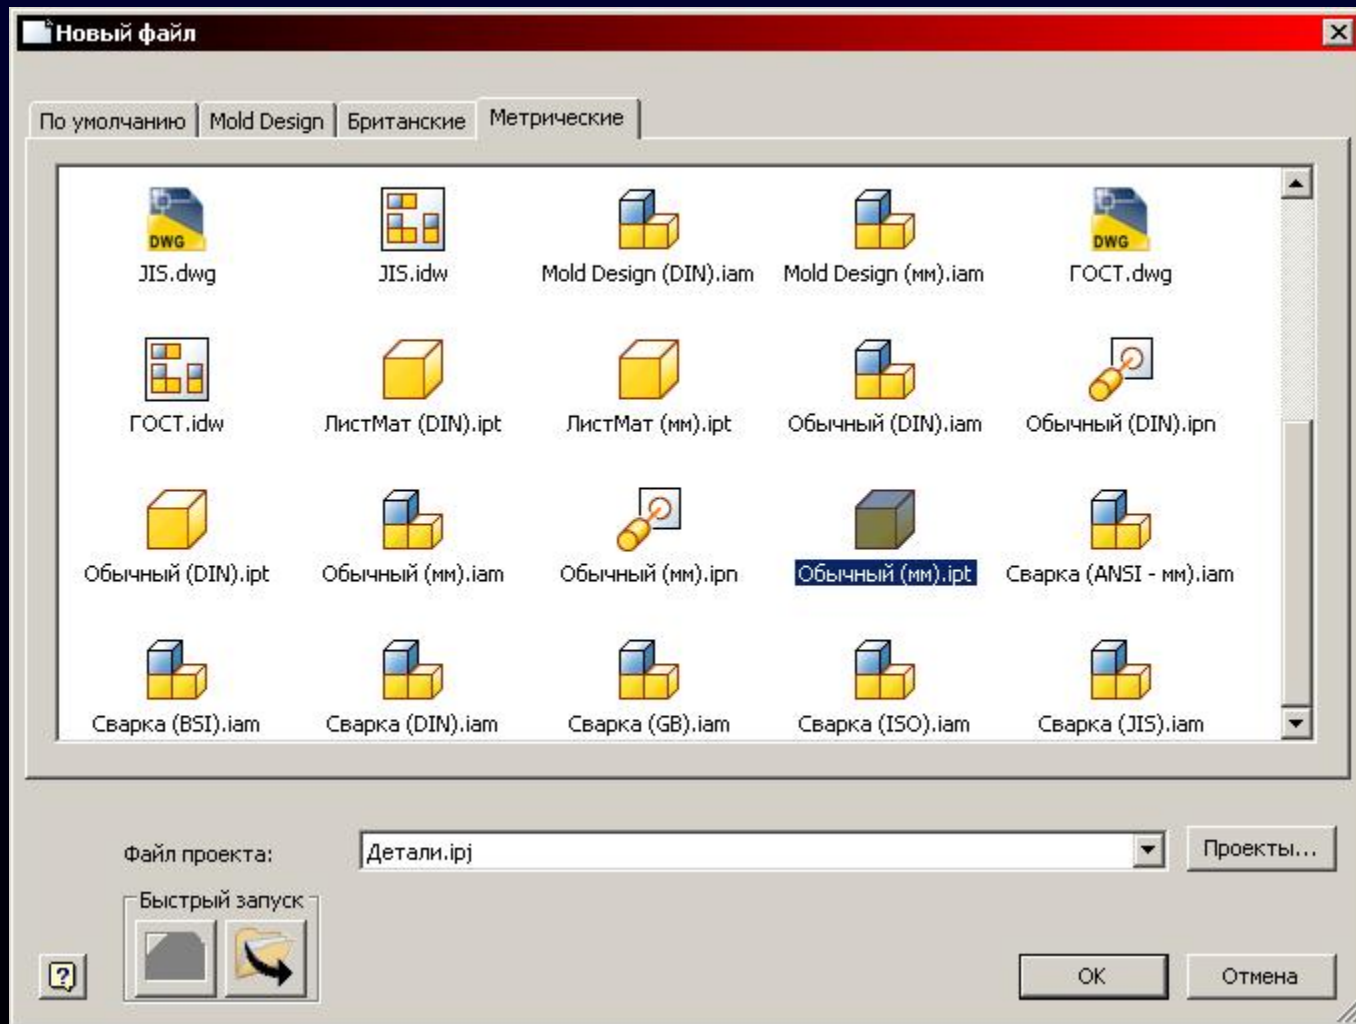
Новый файл

По умолчанию | Mold Design | Британские | Метрические

DWG
JIS.dwg

JIS.idw

Mold Design (DIN).iam

Mold Design (мм).iam

DWG
ГОСТ.dwg

ГОСТ.idw

ЛистМат (DIN).ipt

ЛистМат (мм).ipt

Обычный (DIN).iam

Обычный (DIN).ipn

Обычный (DIN).ipt

Обычный (мм).iam

Обычный (мм).ipn

Обычный (мм).ipt

Сварка (ANSI - мм).iam

Сварка (BSI).iam

Сварка (DIN).iam

Сварка (GB).iam

Сварка (ISO).iam

Сварка (JIS).iam

Файл проекта: Детали.ipj

Проекты...

Быстрый запуск

ОК

Отмена